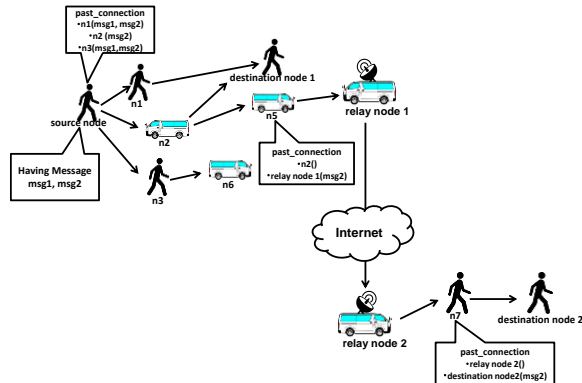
past_connection
•n1(msg1, msg2)
•n2 (msg2)
•n3(msg1,msg2)

destination node 1

n1

source node

n2

n5

relay node 1

Having Message
msg1, msg2

n3

n6

past_connection
•n2()
•relay node 1(msg2)

Internet

relay node 2

n7

destination node 2

past_connection
•relay node 2()
•destination node2(msg2)